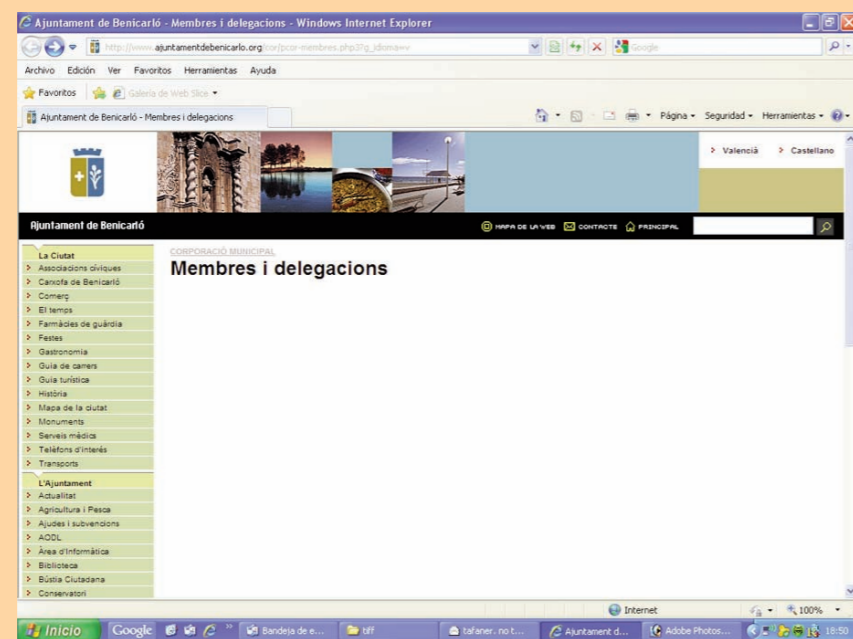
Ajuntament de Benicarló - Membres i delegacions - Windows Internet Explorer

http://www.ajuntamentdebenicarlo.org/cor/pcor-membres.php3?p_idioma=v

Google

Archivo Edición Ver Favoritos Herramientas Ayuda

Favoritos Galería de Web Slice

Ajuntament de Benicarló - Membres i delegacions

Página Seguridad Herramientas

> Valencià > Castellano

Ajuntament de Benicarló

MAPA DE LA WEB CONTACTE PRINCIPAL

La Ciutat
> Associacions cíviques
> Carxofa de Benicarló
> Comerç
> El temps
> Farmàcies de guàrdia
> Festes
> Gastronomia
> Guia de carrers
> Guia turística
> Història
> Mapa de la ciutat
> Monuments
> Serveis mèdics
> Telèfons d'interès
> Transports

L'Ajuntament
> Actualitat
> Agricultura i Pesca
> Ajudes i subvencions
> AODL
> Àrea d'Informàtica
> Biblioteca
> Bústia Ciutadana
> Conservatori

CORPORACIÓ MUNICIPAL
Membres i delegacions

Internet 100%

Inicio Google Bandeja de e... tiff tafaner. no t... Ajuntament d... Adobe Photos... 18:50